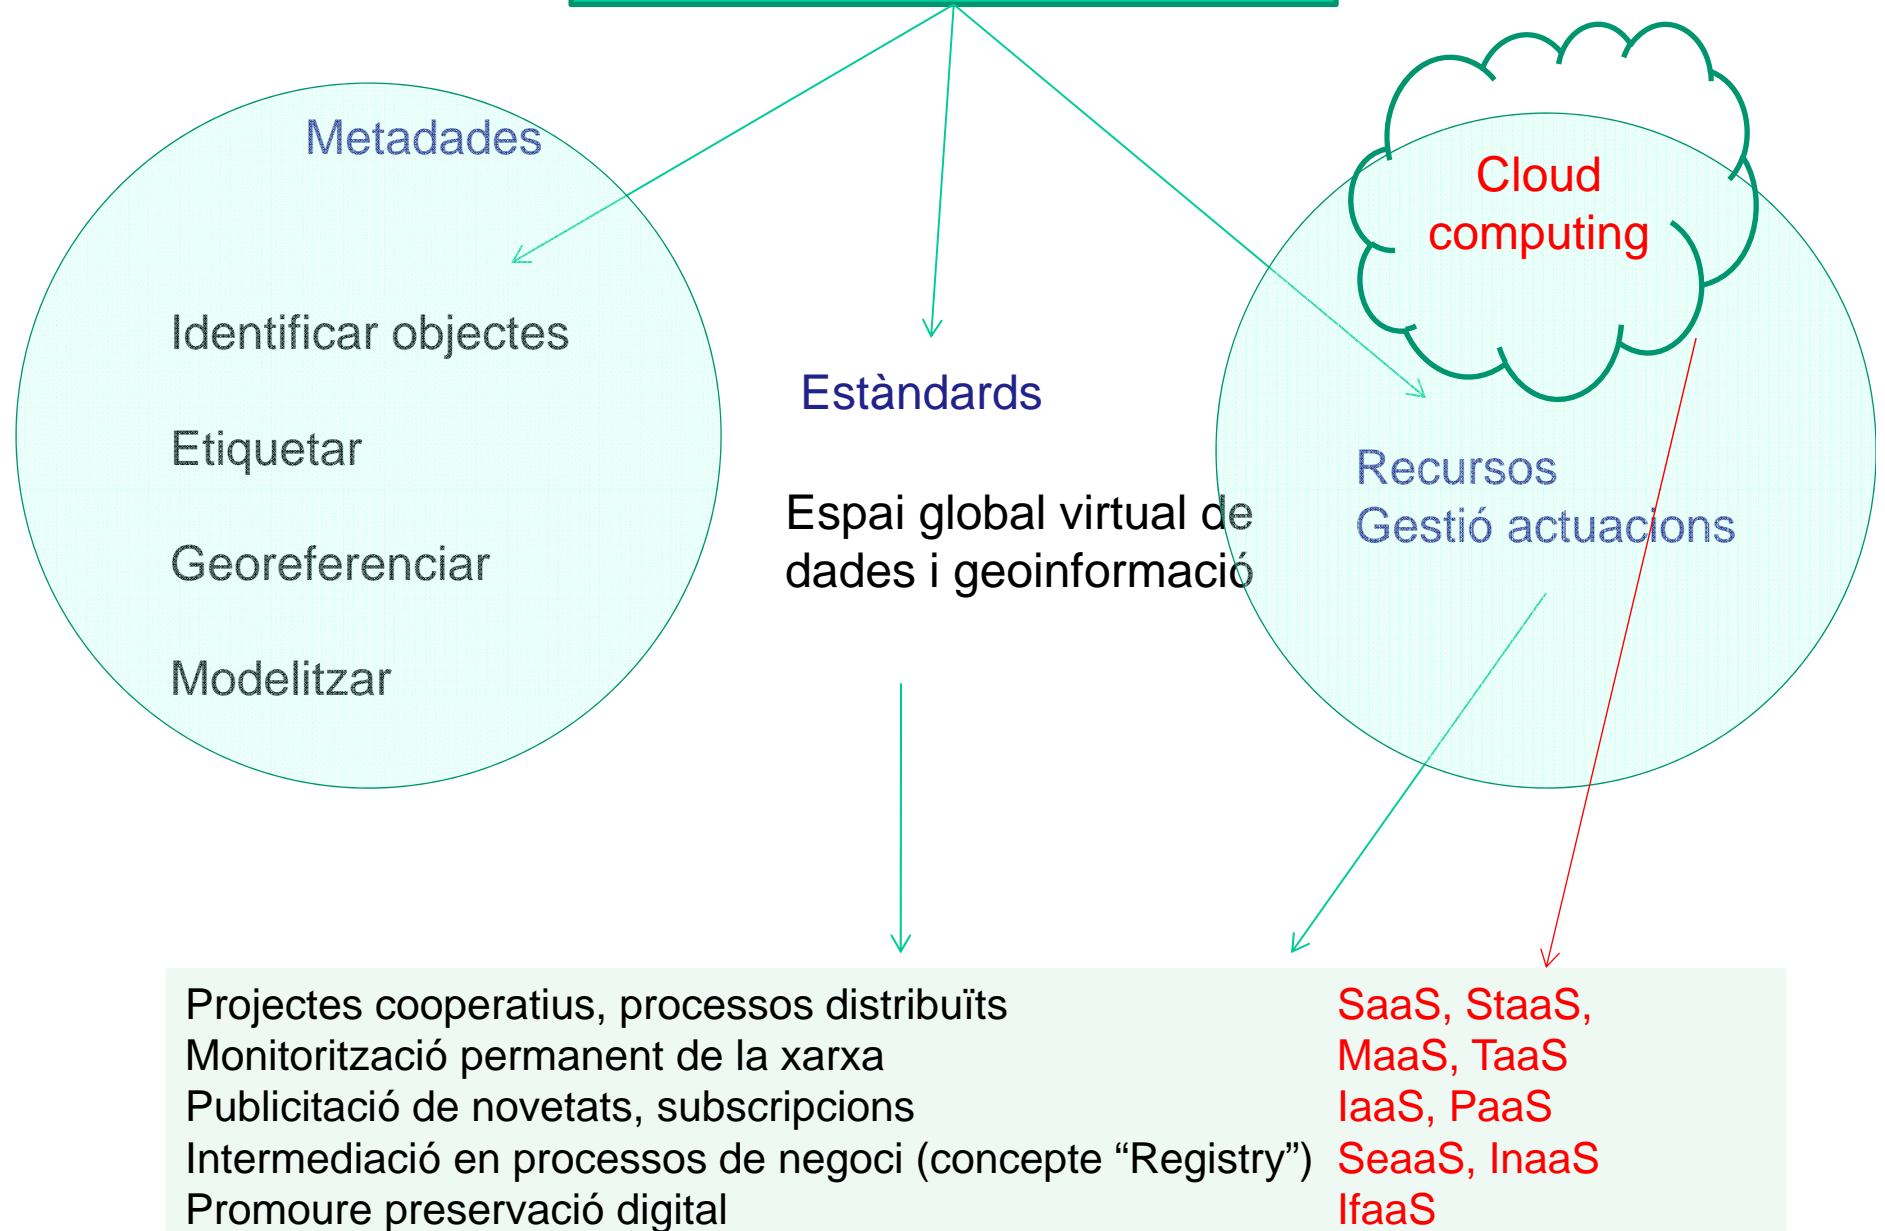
Metadades

Identificar objectes

Etiquetar

Georeferenciar

Modelitzar

Estàndards

Espai global virtual de dades i geoinformació

Cloud computing

Recursos
Gestió actuacions

Projectes cooperatius, processos distribuïts
Monitorització permanent de la xarxa
Publicitació de novetats, subscripcions
Intermediació en processos de negoci (concepte “Registry”)
Promoure preservació digital

SaaS, StaaS,
MaaS, TaaS
IaaS, PaaS
SeaaS, InaaS
IfaaS